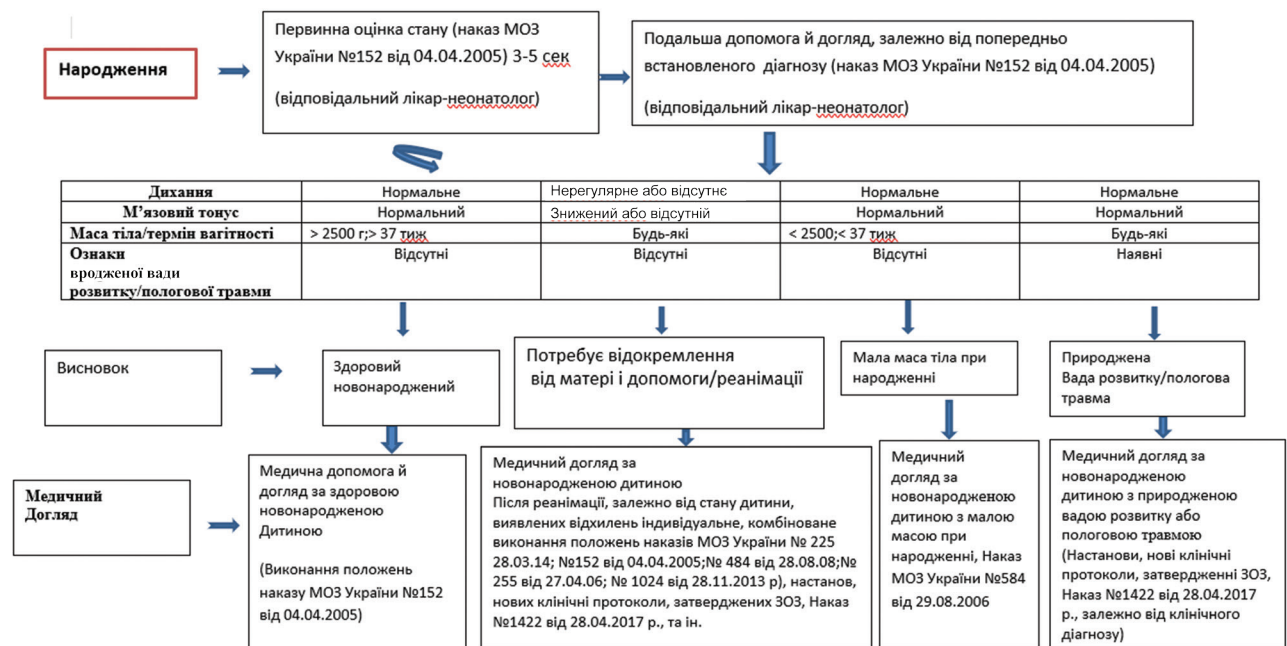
Народження

Первинна оцінка стану (наказ МОЗ України №152 від 04.04.2005) 3-5 сек

(відповідальний лікар-неонатолог)

Подальша допомога й догляд, залежно від попередньо встановленого діагнозу (наказ МОЗ України №152 від 04.04.2005)

(відповідальний лікар-неонатолог)

| Дихання | Нормальне | Нерегулярне або відсутнє | Нормальне | Нормальне |
|---|---|---|---|---|
| М'язовий тонус | Нормальний | Знижений або відсутній | Нормальний | Нормальний |
| Маса тіла/термін вагітності | > 2500 г;> 37 тиж | Будь-які | < 2500;< 37 тиж | Будь-які |
| Ознаки вродженої вади розвитку/пологової травми | Відсутні | Відсутні | Відсутні | Наявні |

Висновок

Здоровий новонароджений

Потребує відокремлення від матері і допомоги/реанімації

Мала маса тіла при народженні

Природжена Вада розвитку/пологова травма

Медичний Догляд

Медична допомога й догляд за здоровою новонародженою Дитиною

(Виконання положень наказу МОЗ України №152 від 04.04.2005)

Медичний догляд за новонародженою дитиною
Після реанімації, залежно від стану дитини, виявлених відхилень індивідуальне, комбіноване виконання положень наказів МОЗ України № 225 28.03.14; №152 від 04.04.2005;№ 484 від 28.08.08;№ 255 від 27.04.06; № 1024 від 28.11.2013 р), настанов, нових клінічні протоколи, затверджених ЗОЗ, Наказ №1422 від 28.04.2017 р., та ін.

Медичний догляд за новонародженою дитиною з малою масою при народженні, Наказ МОЗ України №584 від 29.08.2006

Медичний догляд за новонародженою дитиною з природженою вадою розвитку або пологовою травмою (Настанови, нові клінічні протоколи, затверджені ЗОЗ, Наказ №1422 від 28.04.2017 р., залежно від клінічного діагнозу)